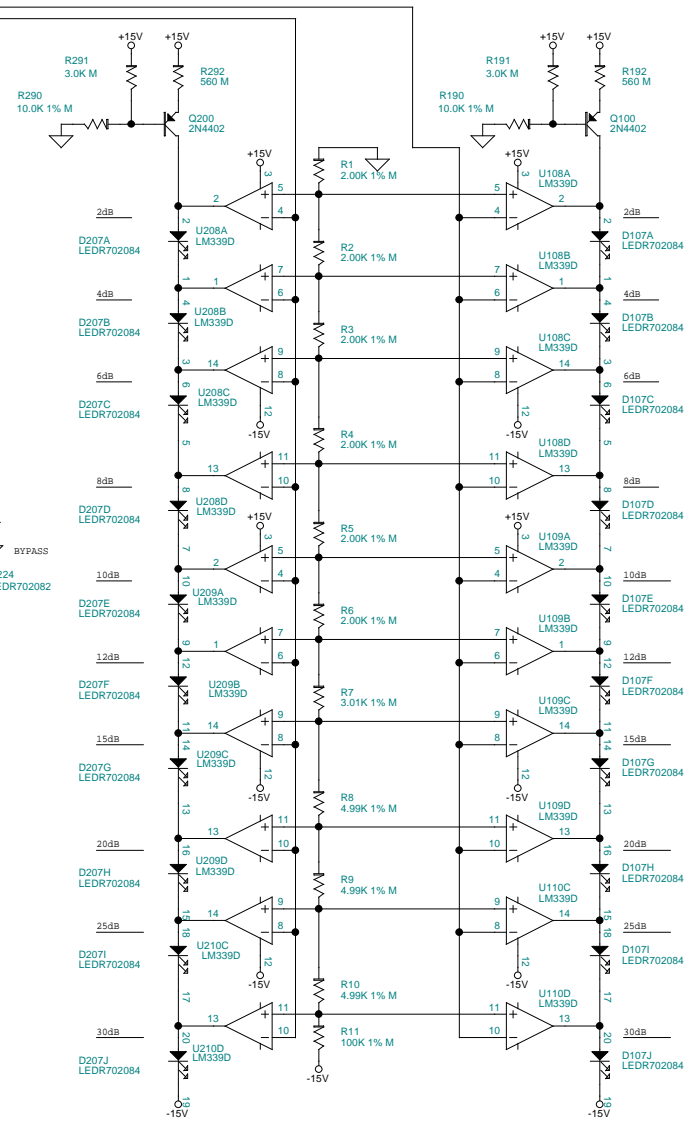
+15V +15V
R291 3.0K M
R292 560 M
R290 10.0K 1% M
Q200 2N4402
+15V +15V
R191 3.0K M
R192 560 M
R190 10.0K 1% M
Q100 2N4402

+15V
R1 2.00K 1% M
+15V
U108A LM339D

2dB
U208A LM339D
D207A LEDR702084
2dB
D107A LEDR702084

R2 2.00K 1% M
U108B LM339D
4dB
U208B LM339D
D207B LEDR702084
4dB
D107B LEDR702084

R3 2.00K 1% M
U108C LM339D
6dB
U208C LM339D
D207C LEDR702084
-15V
6dB
D107C LEDR702084
-15V

R4 2.00K 1% M
U108D LM339D
8dB
U208D LM339D
D207D LEDR702084
8dB
D107D LEDR702084

BYPASS
224
LEDR702082

+15V
R5 2.00K 1% M
+15V
U109A LM339D
10dB
U209A LM339D
D207E LEDR702084
10dB
D107E LEDR702084

R6 2.00K 1% M
U109B LM339D
12dB
U209B LM339D
D207F LEDR702084
12dB
D107F LEDR702084

R7 3.01K 1% M
U109C LM339D
15dB
U209C LM339D
D207G LEDR702084
-15V
15dB
D107G LEDR702084
-15V

R8 4.99K 1% M
U109D LM339D
20dB
U209D LM339D
D207H LEDR702084
20dB
D107H LEDR702084

R9 4.99K 1% M
U110C LM339D
25dB
U210C LM339D
D207I LEDR702084
-15V
25dB
D107I LEDR702084
-15V

R10 4.99K 1% M
U110D LM339D
30dB
U210D LM339D
D207J LEDR702084
R11 100K 1% M
-15V
30dB
D107J LEDR702084
-15V
-15V

2 3 5 4 2 1 7 6 1 4 3 14 9 8 12 6 3 5 13 11 10 8 7 2 3 5 4 10 9 1 7 6 12 11 14 9 8 12 14 13 13 11 10 16 15 14 9 8 12 18 17 13 11 10 20 19